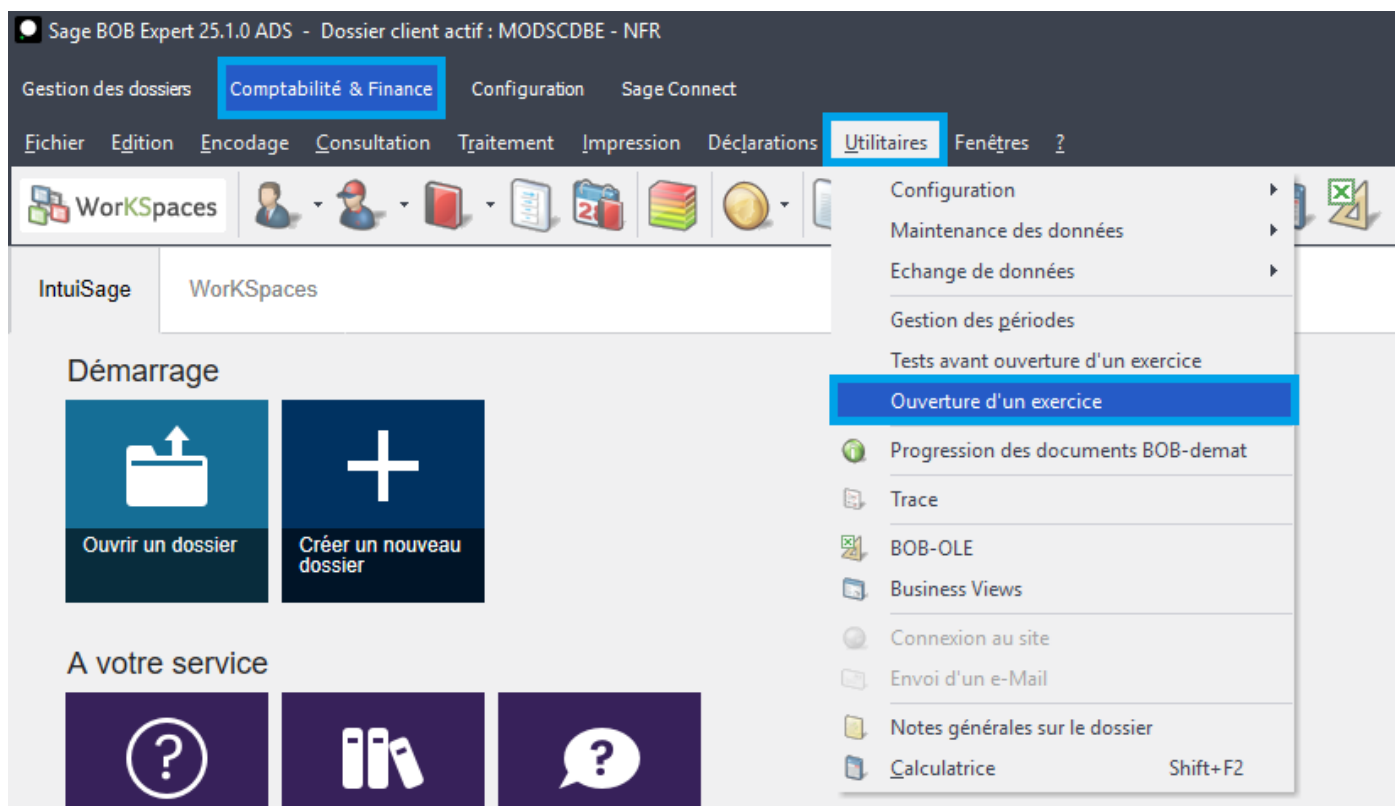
Sage BOB Expert 25.1.0 ADS - Dossier client actif : MODSCDBE - NFR

Gestion des dossiers Comptabilité & Finance Configuration Sage Connect

Fichier Edition Encodage Consultation Traitement Impression Déclarations Utilitaires Fenêtres ?

WorKSpaces

IntuiSage WorKSpaces

Démarrage

Ouvrir un dossier

Créer un nouveau dossier

A votre service

Configuration
Maintenance des données
Echange de données
Gestion des périodes
Tests avant ouverture d'un exercice
Ouverture d'un exercice
Progression des documents BOB-demat
Trace
BOB-OLE
Business Views
Connexion au site
Envoi d'un e-Mail
Notes générales sur le dossier
Calculatrice Shift+F2